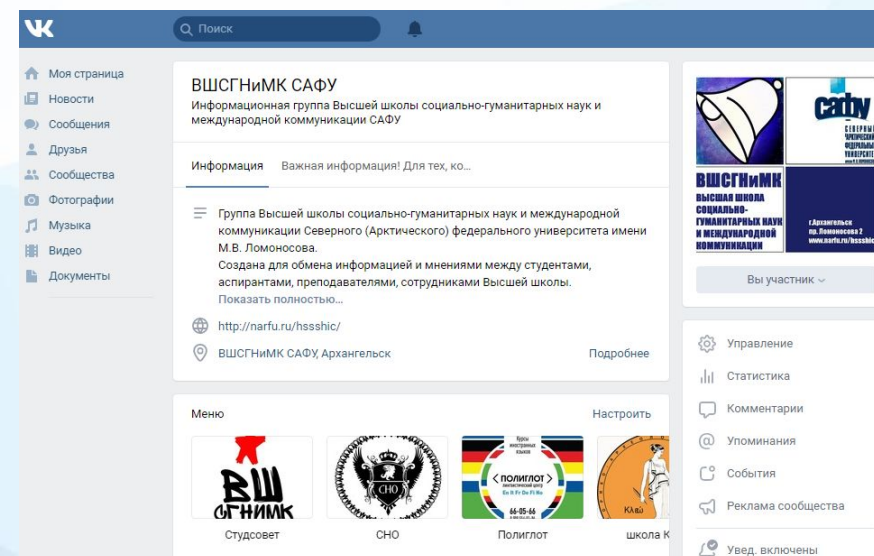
Поиск

Моя страница
Новости
Сообщения
Друзья
Сообщества
Фотографии
Музыка
Видео
Документы

ВШСГНиМК САФУ
Информационная группа Высшей школы социально-гуманитарных наук и международной коммуникации САФУ

Информация Важная информация! Для тех, ко...

Группа Высшей школы социально-гуманитарных наук и международной коммуникации Северного (Арктического) федерального университета имени М.В. Ломоносова.
Создана для обмена информацией и мнениями между студентами, аспирантами, преподавателями, сотрудниками Высшей школы.
Показать полностью...

http://narfu.ru/hssshic/

ВШСГНиМК САФУ, Архангельск Подробнее

Меню Настроить

ВШ СГНиМК
Студсовет

СНО
СНО

Курсы иностранных языков
ПОЛИГЛОТ
лингвистический центр
En It Fr De Fi No
66-05-66
Полиглот

КЛаВ
школа К

сафу
ВШСГНиМК
ВЫСШАЯ ШКОЛА СОЦИАЛЬНО-ГУМАНИТАРНЫХ НАУК И МЕЖДУНАРОДНОЙ КОММУНИКАЦИИ
г.Архангельск
пр. Ломоносова 2
www.narfu.ru/hsssh

Вы участник

Управление
Статистика
Комментарии
Упоминания
События
Реклама сообщества
Увед. включены